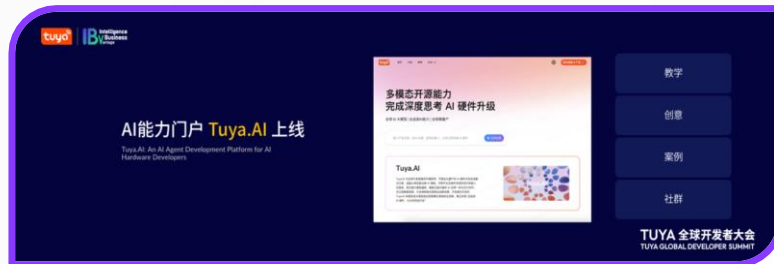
tuya IB Intelligence Business Europe

AI能力门户 Tuya.AI 上线

Tuya.AI: An AI Agent Development Platform for AI Hardware Developers

多模态开源能力
完成深度思考 AI 硬件升级

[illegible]

Tuya.AI

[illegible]

教学

创意

案例

社群

TUYA 全球开发者大会
TUYA GLOBAL DEVELOPER SUMMIT